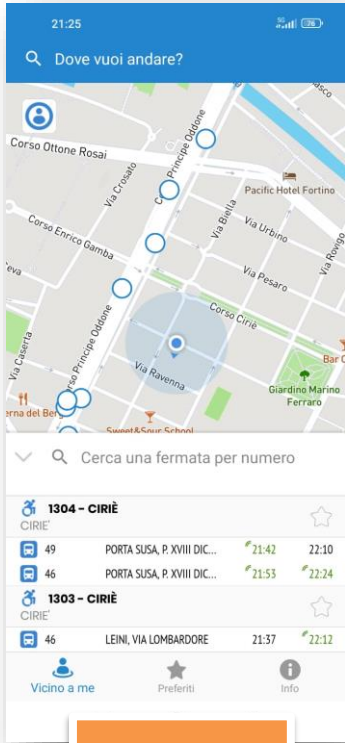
21:25

Dove vuoi andare?

Corso Ottone Rosai
Corso Principe Oddone
Via Crosato
Pacific Hotel Fortino
Via Biella
Via Urbino
Corso Enrico Gamba
Via Pesaro
Via Rovigo
Corso Ciriè
Via Caserta
Corso Principe Oddone
Via Ravenna
Bar C
Giardino Marino Ferraro
erna del Ber
Sweet&Sour School
asco
eva

Cerca una fermata per numero

1304 - CIRIÈ
CIRIE'

| | | | |
|---|---|---|---|
| 49 | PORTA SUSA, P. XVIII DIC... | 21:42 | 22:10 |
| 46 | PORTA SUSA, P. XVIII DIC... | 21:53 | 22:24 |

1303 - CIRIÈ
CIRIE'

| | | | |
|---|---|---|---|
| 46 | LEINI, VIA LOMBARDORE | 21:37 | 22:12 |

Vicino a me
Preferiti
Info